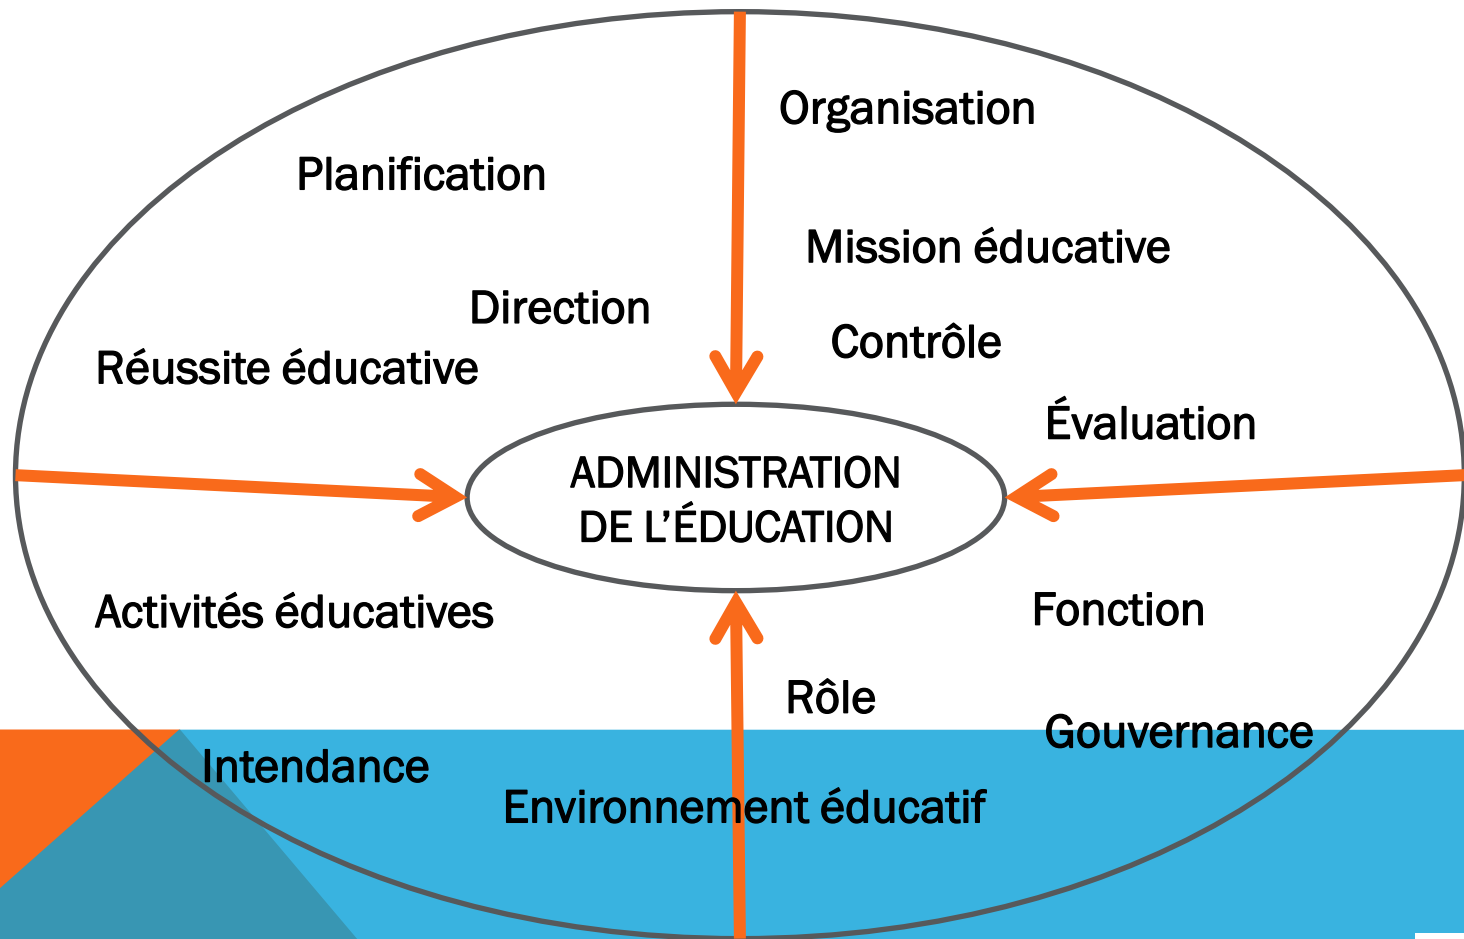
Organisation

Planification

Mission éducative

Direction

Contrôle

Réussite éducative

Évaluation

ADMINISTRATION DE L'ÉDUCATION

Activités éducatives

Fonction

Rôle

Gouvernance

Intendance

Environnement éducatif